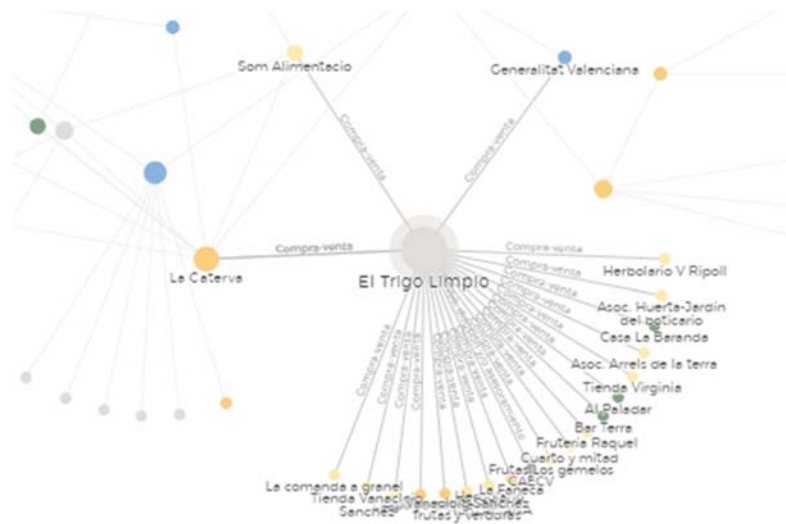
Som Alimentacio
Generalitat Valenciana
Compra-venta
Compra-venta
Compra-venta
La Caterva
El Trigo Limpio
Compra-venta
Compra-venta
Compra-venta
Herbolario V Ripoll
Asoc. Huerta-Jardín del boticario
Casa La Baranda
Asoc. Arrels de la terra
Tienda Virginia
Al Paladar
Bar Terra
Frutería Raquel
Cuarto y mitad
Frutas Los gemelos
CAECV
La comanda a granel
Tienda Vanaclocha
Sanchez
frutas y verduras
Compra-venta
Compra-venta
Compra-venta
Compra-venta
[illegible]